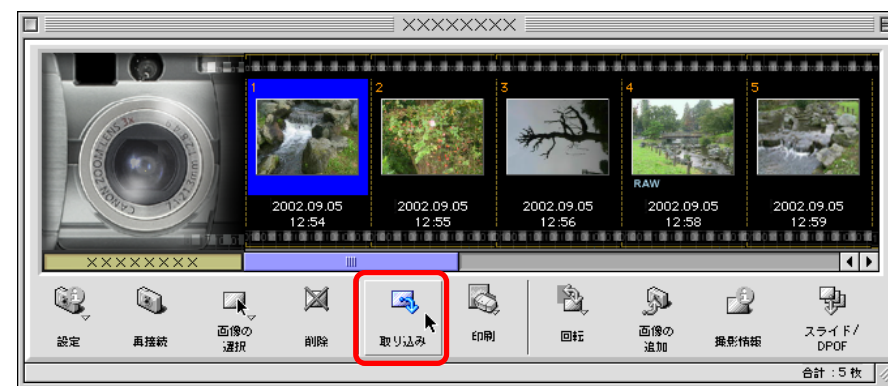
XXXXXXXX

CANON ZOOM LENS 3x

1
2002.09.05
12:54

2
2002.09.05
12:55

3
2002.09.05
12:56

4
RAW
2002.09.05
12:58

5
2002.09.05
12:59

XXXXXXXX

設定

再接続

画像の選択

削除

取り込み

印刷

回転

画像の追加

撮影情報

スライド/DPOF

合計：5 枚